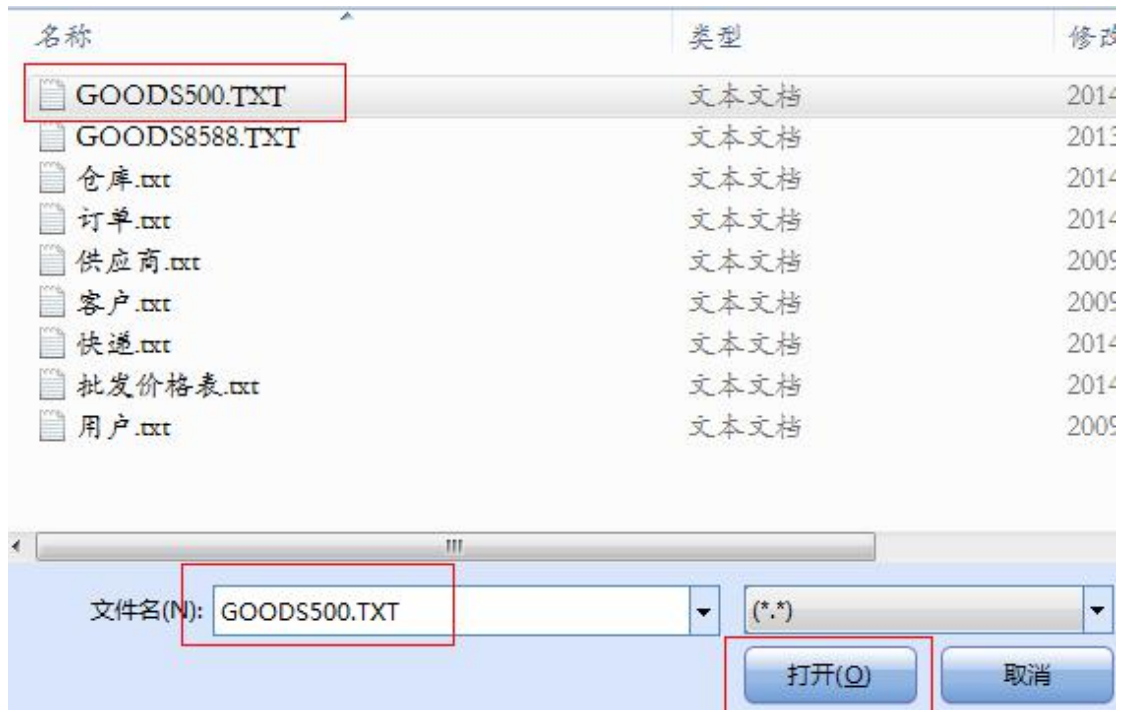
| 名称 | 类型 | 修改 |
|---|---|---|
| GOODS500.TXT | 文本文档 | 2014 |
| GOODS8588.TXT | 文本文档 | 2013 |
| 仓库.txt | 文本文档 | 2014 |
| 订单.txt | 文本文档 | 2014 |
| 供应商.txt | 文本文档 | 2009 |
| 客户.txt | 文本文档 | 2009 |
| 快递.txt | 文本文档 | 2014 |
| 批发价格表.txt | 文本文档 | 2014 |
| 用户.txt | 文本文档 | 2009 |

文件名(N): GOODS500.TXT
(*.*)
打开(O)
取消